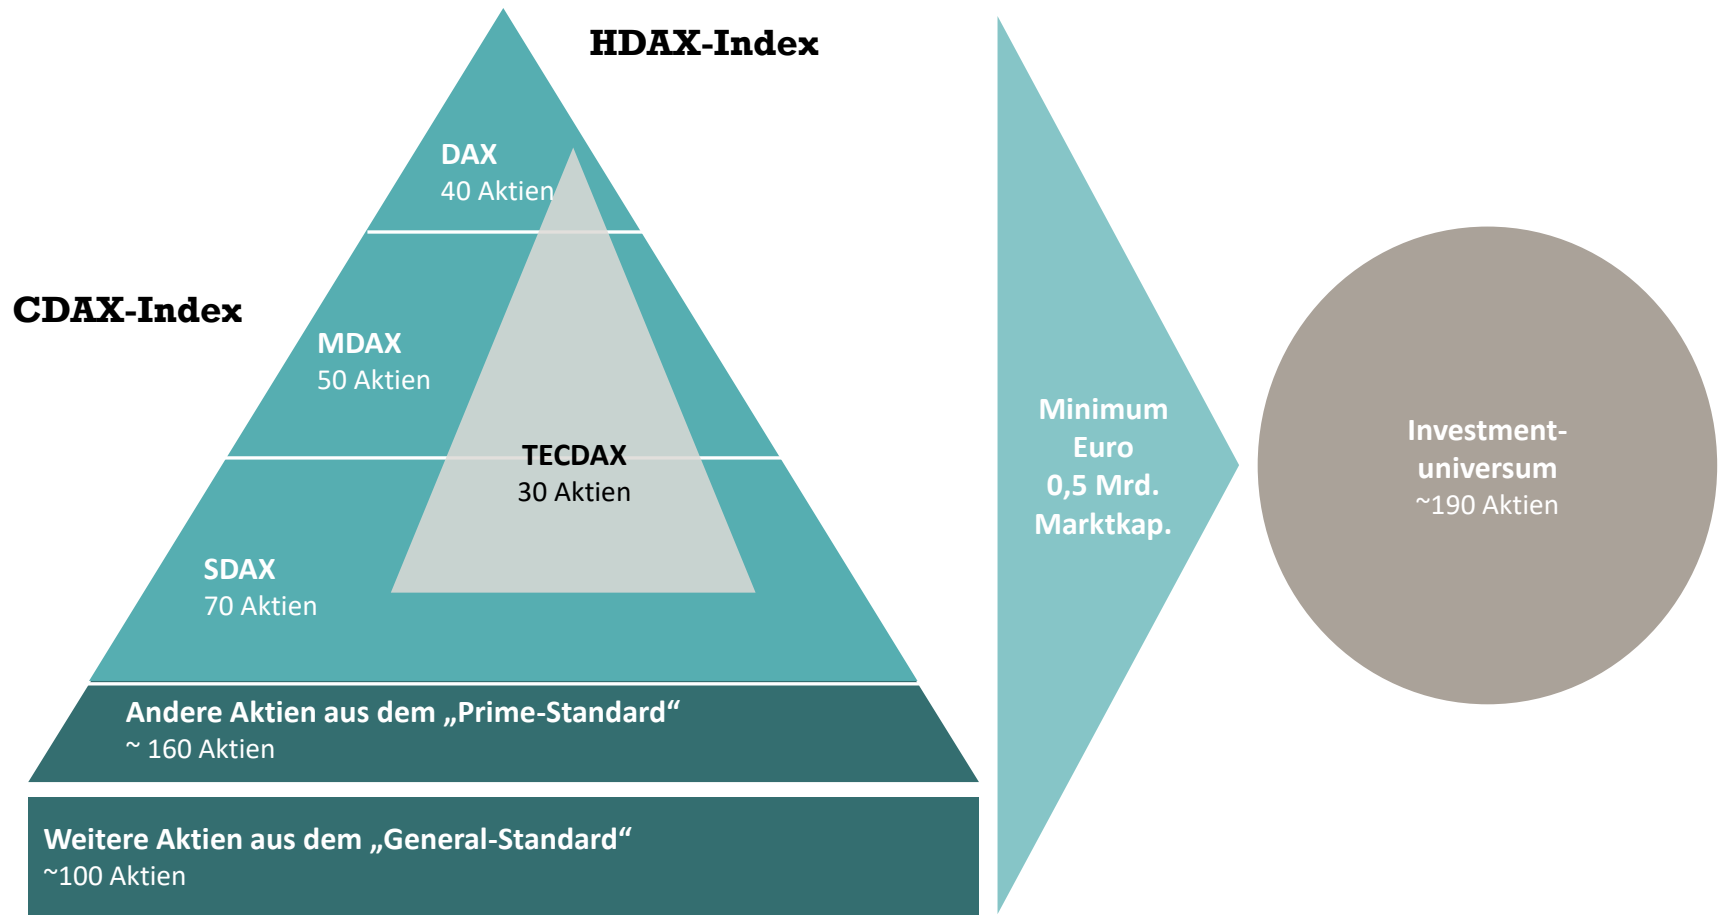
HDAX-Index

CDAX-Index

DAX
40 Aktien

MDAX
50 Aktien

TECDAX
30 Aktien

SDAX
70 Aktien

Andere Aktien aus dem „Prime-Standard“
~ 160 Aktien

Weitere Aktien aus dem „General-Standard“
~100 Aktien

Minimum Euro 0,5 Mrd. Marktkap.

Investment-universum
~190 Aktien